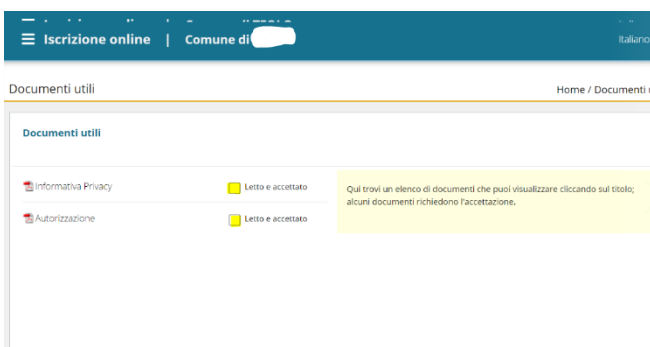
Iscrizione online | Comune di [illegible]

Italiano

Documenti utili

Home / Documenti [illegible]

Documenti utili

Informativa Privacy

Letto e accettato

Autorizzazione

Letto e accettato

Qui trovi un elenco di documenti che puoi visualizzare cliccando sul titolo; alcuni documenti richiedono l'accettazione.